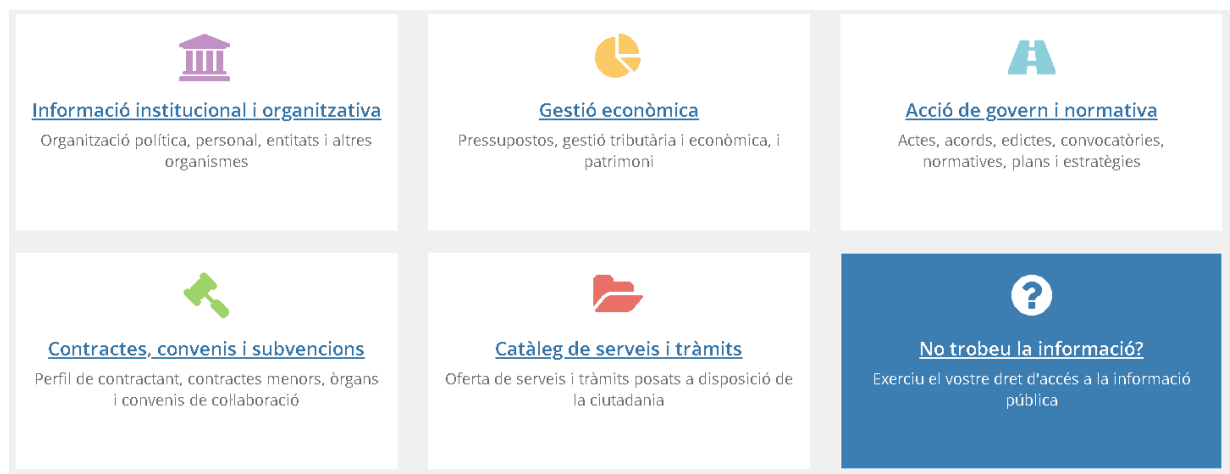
Informació institucional i organitzativa

Organització política, personal, entitats i altres organismes

Gestió econòmica

Pressupostos, gestió tributària i econòmica, i patrimoni

Acció de govern i normativa

Actes, acords, edictes, convocatòries, normatives, plans i estratègies

Contractes, convenis i subvencions

Perfil de contractant, contractes menors, òrgans i convenis de collaboració

Catàleg de serveis i tràmits

Oferta de serveis i tràmits posats a disposició de la ciutadania

?

No trobeu la informació?

Exerciu el vostre dret d'accés a la informació pública